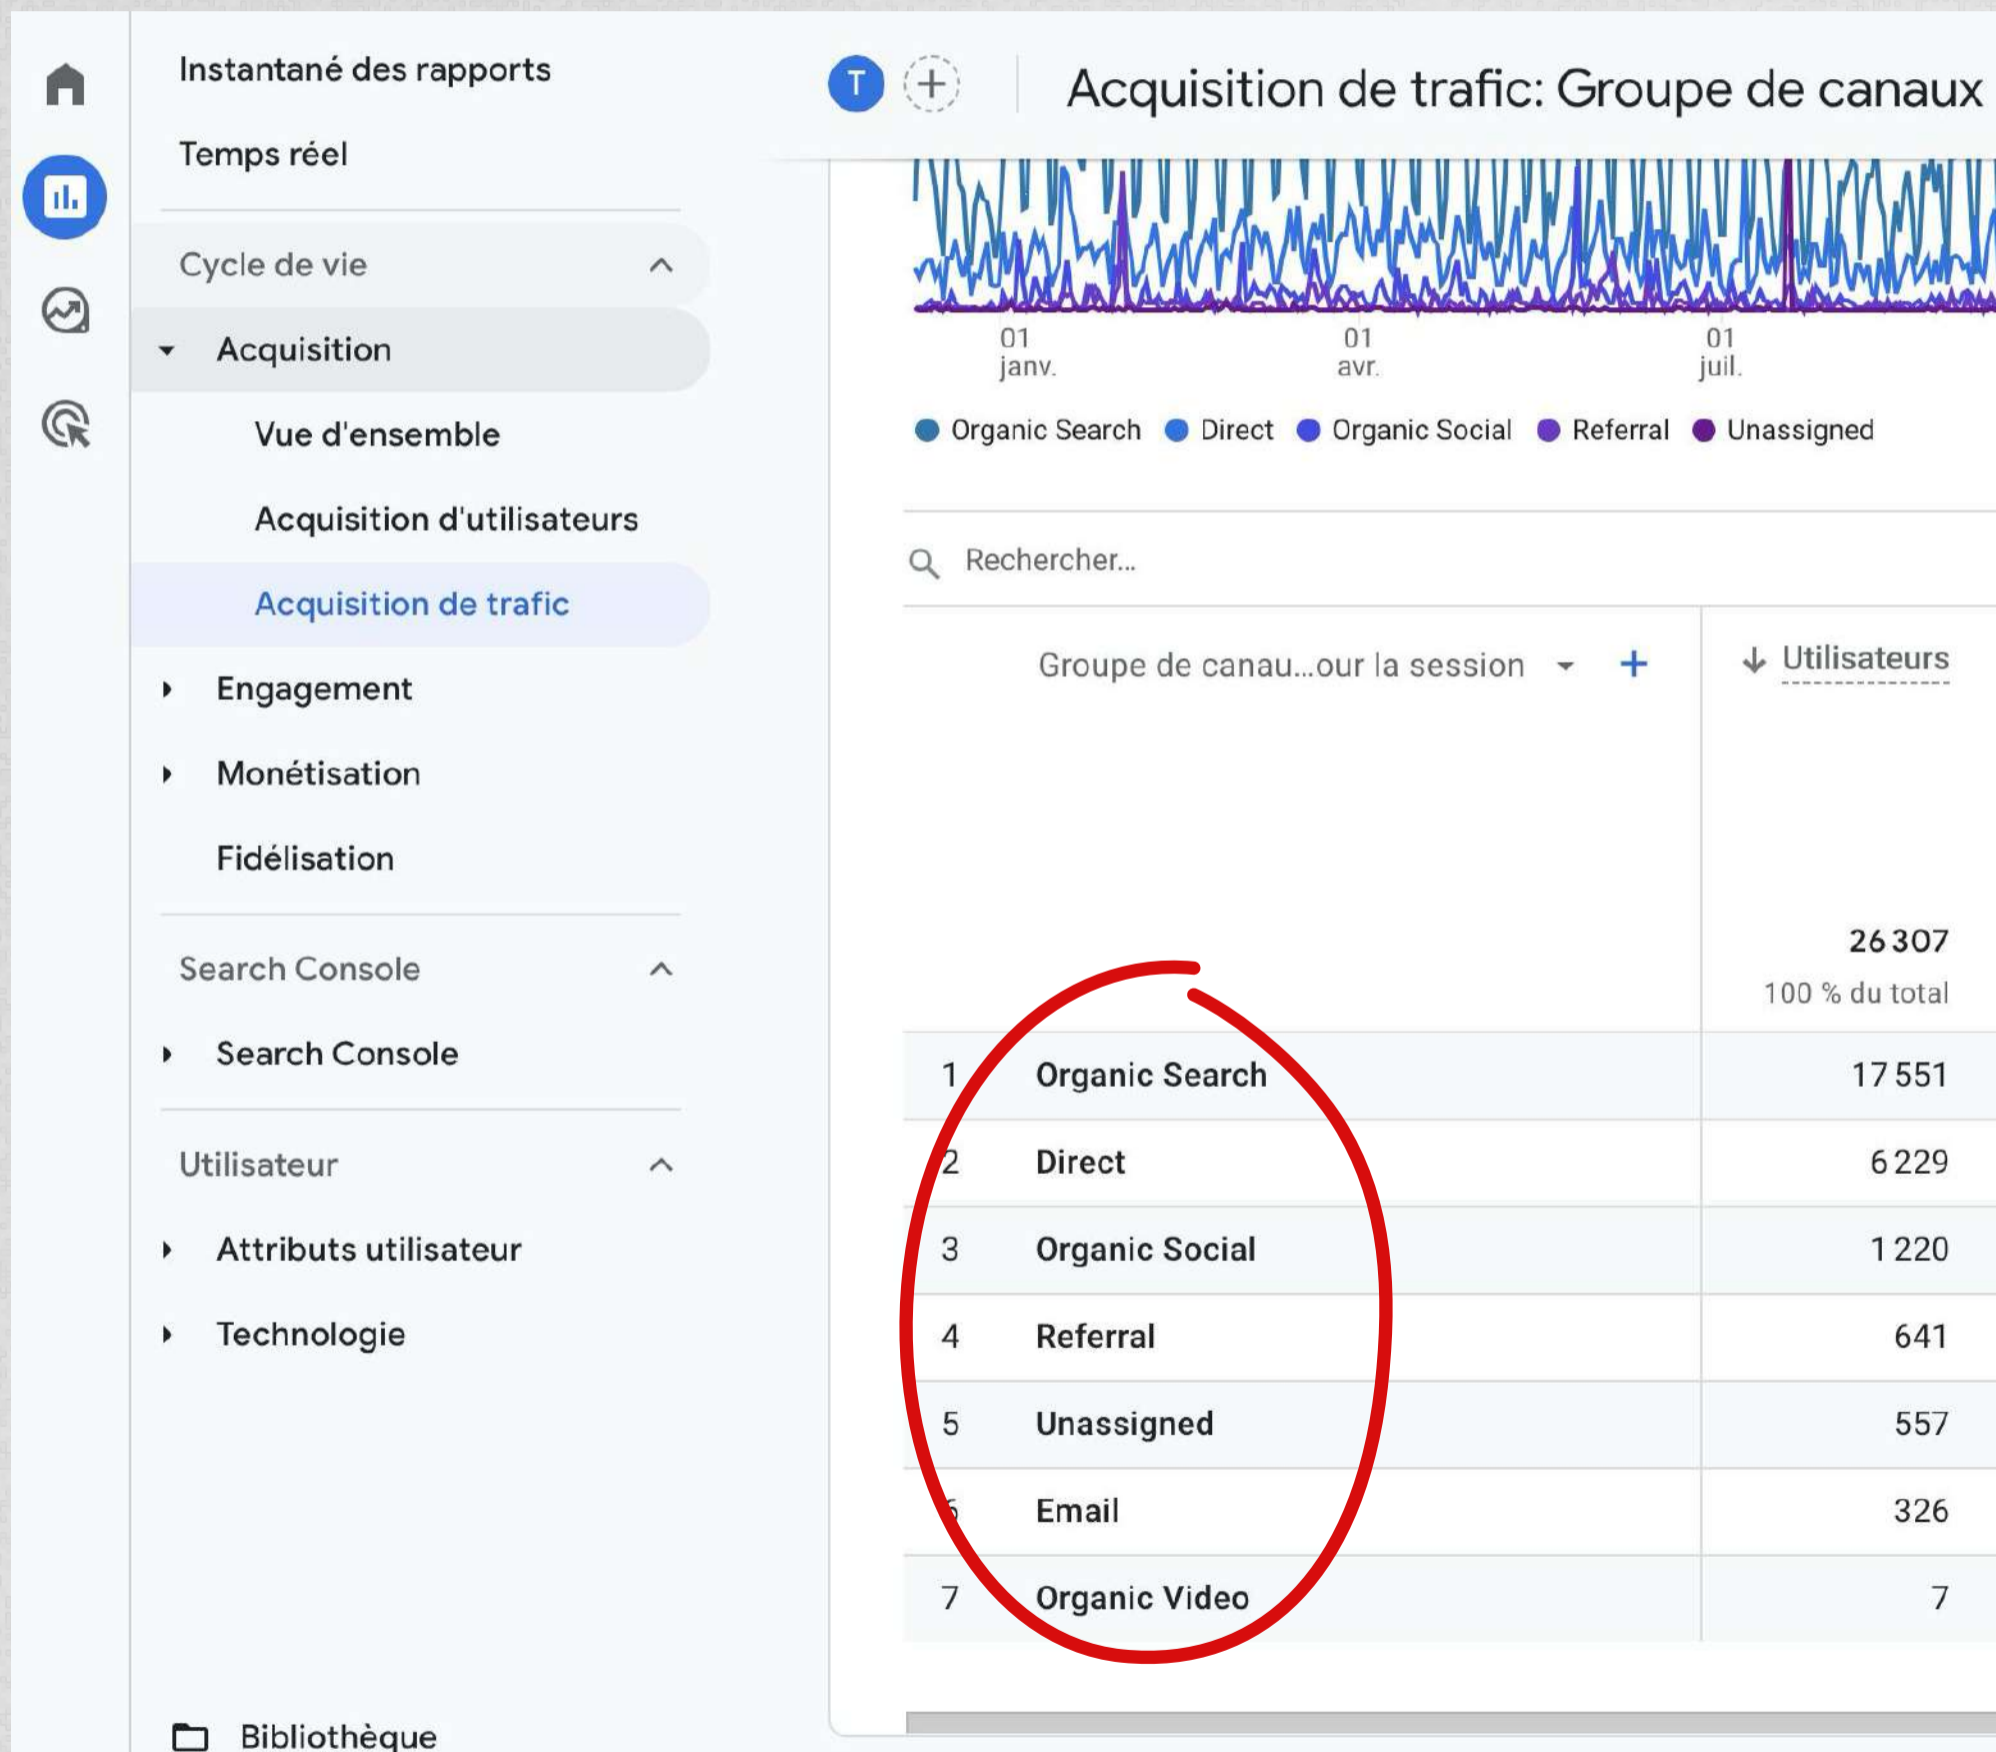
Instantané des rapports

Temps réel

Cycle de vie

Acquisition

Vue d'ensemble

Acquisition d'utilisateurs

Acquisition de trafic

Engagement

Monétisation

Fidélisation

Search Console

Search Console

Utilisateur

Attributs utilisateur

Technologie

Bibliothèque

T

Acquisition de trafic: Groupe de canaux

01 janv.

01 avr.

01 juil.

Organic Search Direct Organic Social Referral Unassigned

Rechercher...

| | Groupe de canau...our la session | Utilisateurs |
|---|---|---|
| | | 26 307 100 % du total |
| 1 | Organic Search | 17 551 |
| 2 | Direct | 6 229 |
| 3 | Organic Social | 1 220 |
| 4 | Referral | 641 |
| 5 | Unassigned | 557 |
| 6 | Email | 326 |
| 7 | Organic Video | 7 |